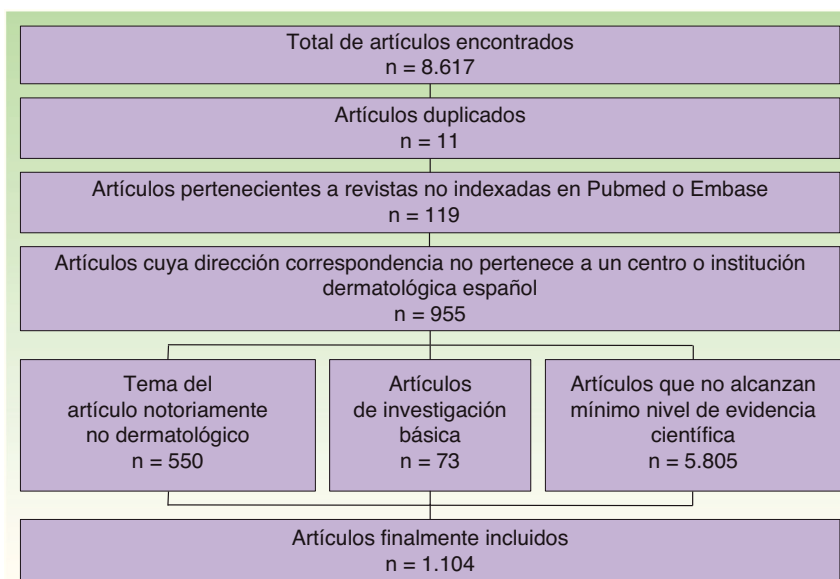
Total de artículos encontrados
n = 8.617

Artículos duplicados
n = 11

Artículos pertenecientes a revistas no indexadas en Pubmed o Embase
n = 119

Artículos cuya dirección correspondencia no pertenece a un centro o institución dermatológica español
n = 955

Tema del artículo notoriamente no dermatológico
n = 550

Artículos de investigación básica
n = 73

Artículos que no alcanzan mínimo nivel de evidencia científica
n = 5.805

Artículos finalmente incluidos
n = 1.104